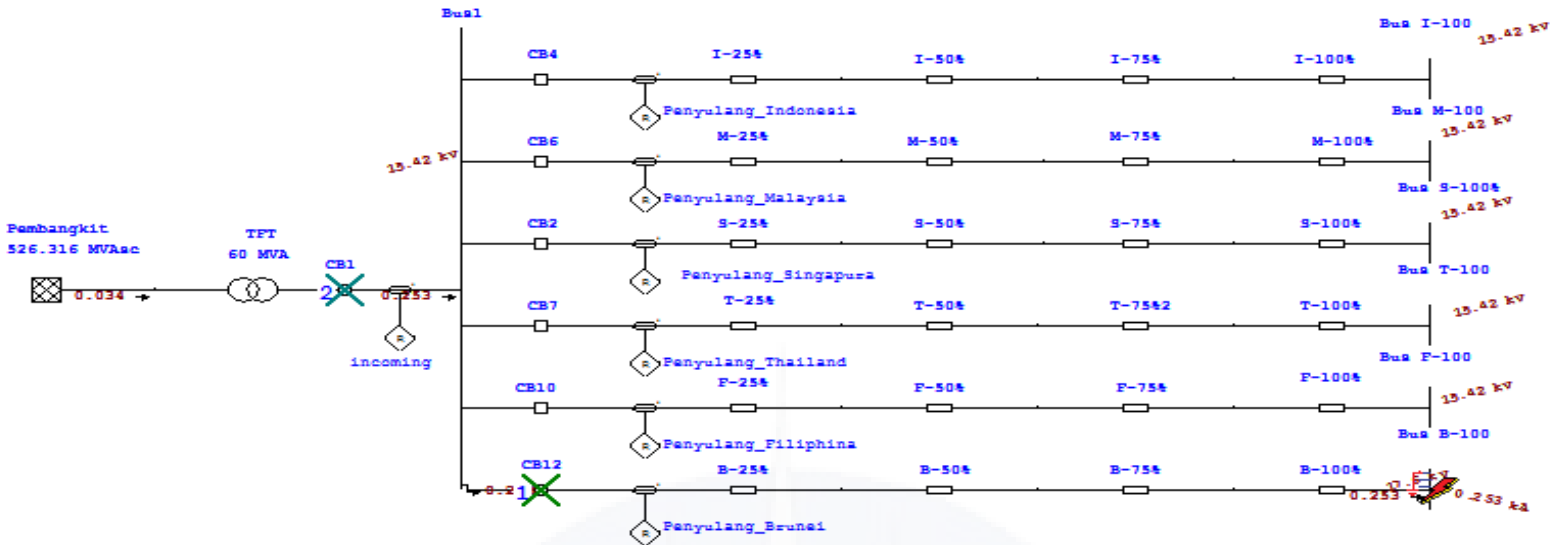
Bus1

CB4
I-25%
I-50%
I-75%
I-100%
Bus I-100
15.42 kV
Penyulang_Indonesia

15.42 kV

CB6
M-25%
M-50%
M-75%
M-100%
Bus M-100
15.42 kV
Penyulang_Malaysia

Pembangkit
526.316 MVAsc

TFT
60 MVA

CB2
S-25%
S-50%
S-75%
S-100%
Bus S-100%
15.42 kV
Penyulang_Singapura

CB1
2
0.034
0.253
incoming

CB7
T-25%
T-50%
T-75%2
T-100%
Bus T-100
15.42 kV
Penyulang_Thailand

CB10
F-25%
F-50%
F-75%
F-100%
Bus F-100
15.42 kV
Penyulang_Filiphina

CB12
1
0.2
B-25%
B-50%
B-75%
B-100%
Bus B-100
0.253
0.253 kA
Penyulang_Brunei